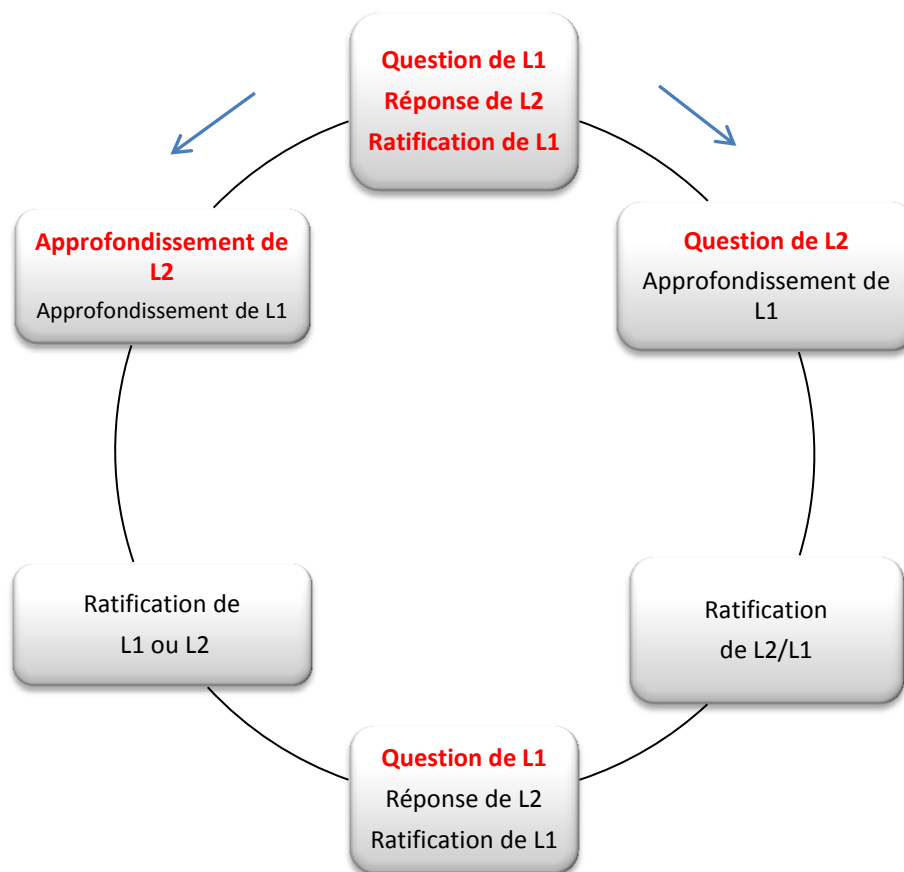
Question de L1
Réponse de L2
Ratification de L1

Question de L2
Approfondissement de L1

Ratification de L2/L1

Question de L1
Réponse de L2
Ratification de L1

Ratification de L1 ou L2

Approfondissement de L2
Approfondissement de L1